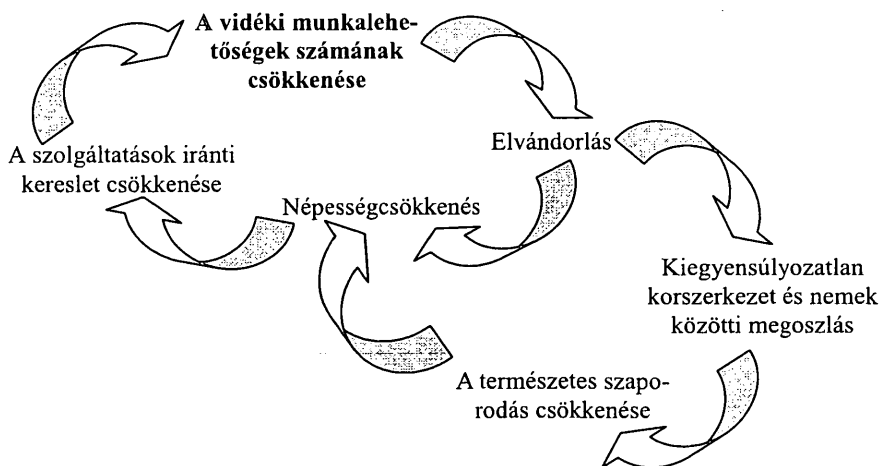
A vidéki munkalehetőségek számának csökkenése

Elvándorlás

A szolgáltatások iránti kereslet csökkenése

Népességcsökkenés

Kiegyensúlyozatlan korszerkezet és nemek közötti megoszlás

A természetes szaporodás csökkenése